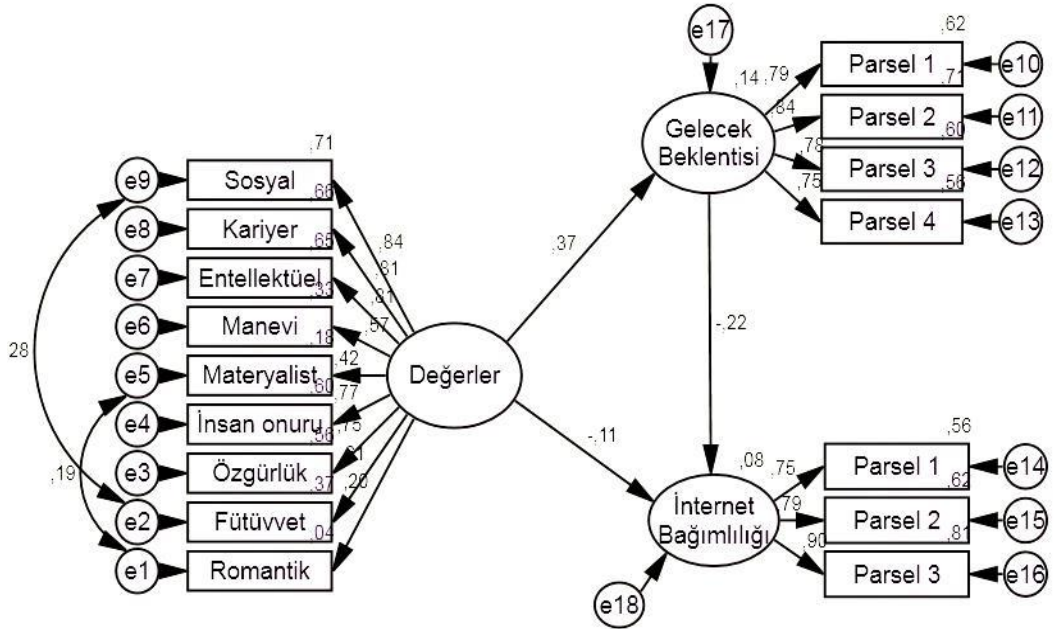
e17
,62
,14
,79
Parsel 1
,71
e10
,84
Parsel 2
,60
e11
Gelecek Beklentisi
,78
Parsel 3
,56
e12
,75
Parsel 4
e13
,71
e9
Sosyal
,66
e8
Kariyer
,65
,84
,81
e7
Entellektüel
,33
,81
,37
e6
Manevi
,18
,57
-,22
28
e5
Materyalist
,42
Değerler
,60
,77
e4
İnsan onuru
,56
,75
-,11
,56
e3
Özgürlük
,61
,08
,75
Parsel 1
e14
,19
,37
,20
,62
e2
Fütüvvet
,04
İnternet Bağımlılığı
,79
Parsel 2
,81
e15
,90
e1
Romantik
Parsel 3
e16
e18